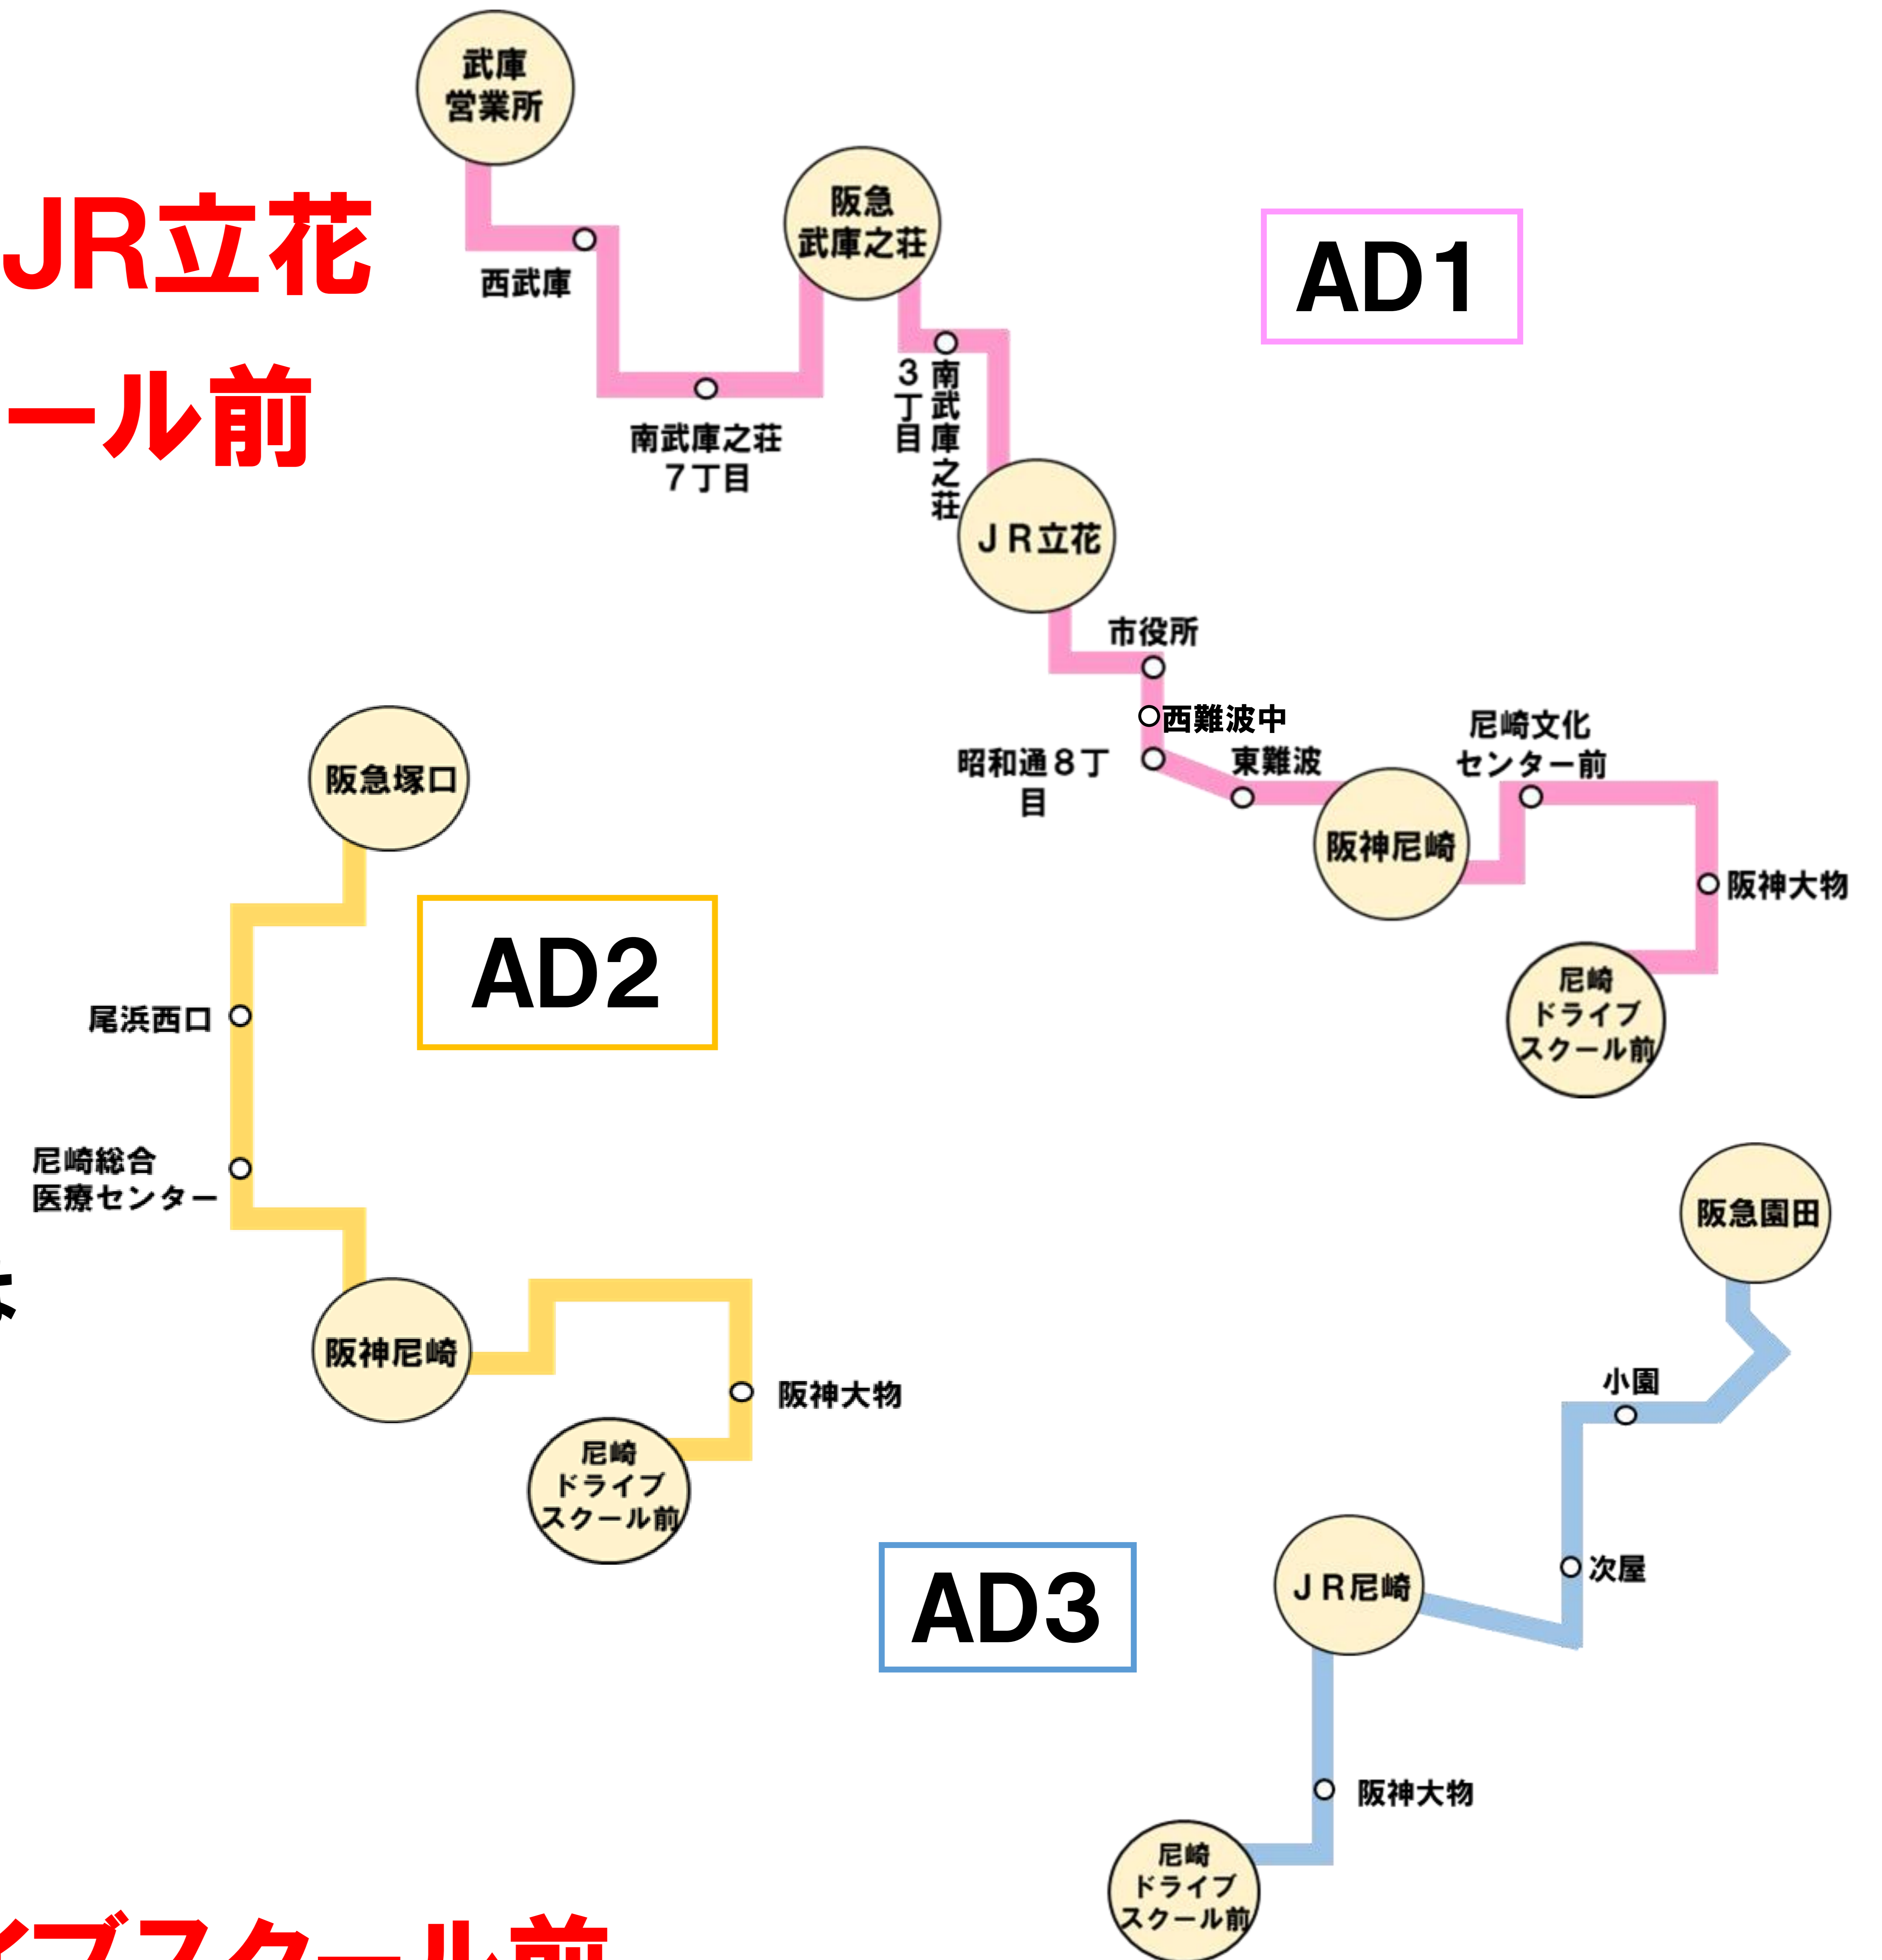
JR立花
ール前

武庫
営業所

西武庫

南武庫之荘
7丁目

阪急
武庫之荘

南武庫之荘
3丁目

AD1

JR立花

市役所

西難波中

昭和通8丁目

東難波

尼崎文化
センター前

阪神尼崎

阪神大物

尼崎
ドライブ
スクール前

阪急塚口

AD2

尾浜西口

尼崎総合
医療センター

阪神尼崎

阪神大物

尼崎
ドライブ
スクール前

阪急園田

小園

AD3

JR尼崎

次屋

阪神大物

尼崎
ドライブ
スクール前

イブスクール前